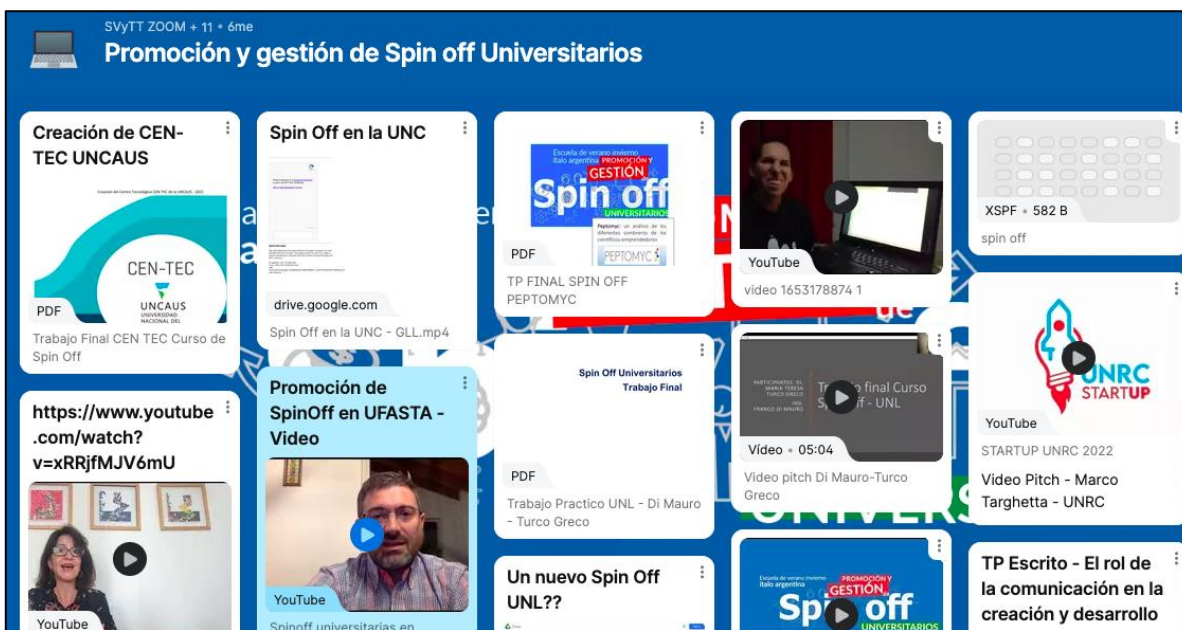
SVyTT ZOOM + 11 • 6me

Promoción y gestión de Spin off Universitarios

Creación de CEN-TEC UNCAUS

Creación del Centro Tecnológico CEN-TEC de la UNCAUS - 2022

CEN-TEC

UNCAUS

UNIVERSIDAD NACIONAL DEL

PDF

Trabajo Final CEN TEC Curso de Spin Off

Spin Off en la UNC

drive.google.com

Spin Off en la UNC - GLL.mp4

Escuela de verano invierno ítalo argentina PROMOCIÓN Y GESTIÓN

Spin off

UNIVERSITARIOS

Peptomyc: un análisis de los diferentes contextos de los científicos emprendedores

PEPTOMYC

PDF

TP FINAL SPIN OFF PEPTOMYC

YouTube

video 1653178874 1

XSPF • 582 B

spin off

https://www.youtube.com/watch?v=xRRjfMJV6mU

YouTube

Promoción de SpinOff en UFASTA - Video

YouTube

Spinoff universitarias en

Spin Off Universitarios

Trabajo Final

PDF

Trabajo Practico UNL - Di Mauro - Turco Greco

PARTICIPANTES: DI. MARÍA TERESA TURCO GRECO ING. FRANCO DI MAURO

Trabajo final Curso Spin Off - UNL

Vídeo • 05:04

Video pitch Di Mauro-Turco Greco

UNRC STARTUP

YouTube

STARTUP UNRC 2022

Video Pitch - Marco Targhetta - UNRC

Un nuevo Spin Off UNL??

Escuela de verano invierno ítalo argentina PROMOCIÓN Y GESTIÓN

Spin off

UNIVERSITARIOS

TP Escrito - El rol de la comunicación en la creación y desarrollo